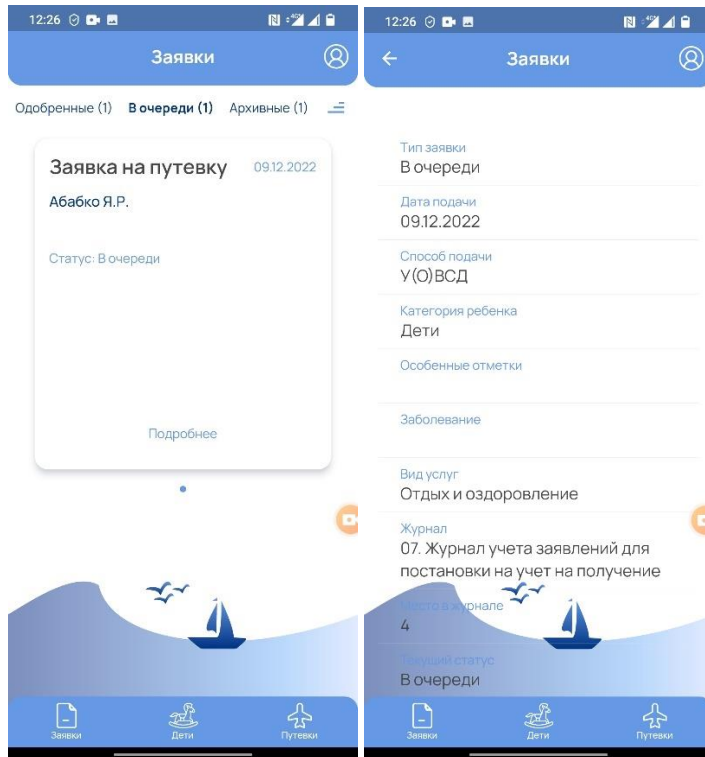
12:26

Заявки

Одобренные (1) В очереди (1) Архивные (1)

Заявка на путевку 09.12.2022

Абабко Я.Р.

Статус: В очереди

Подробнее

Заявки Дети Путевки

12:26

Заявки

Тип заявки
В очереди

Дата подачи
09.12.2022

Способ подачи
У(О)ВСД

Категория ребенка
Дети

Особенные отметки

Заболевание

Вид услуг
Отдых и оздоровление

Журнал
07. Журнал учета заявлений для постановки на учет на получение

Место в журнале
4

Текущий статус
В очереди

Заявки Дети Путевки